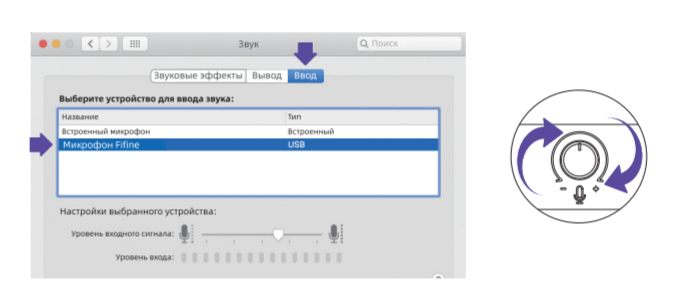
Звук

Поиск

Звуковые эффекты | Вывод | Ввод

Выберите устройство для ввода звука:

| Название | Тип |
|---|---|
| Встроенный микрофон | Встроенный |
| Микрофон Fifine | USB |

Настройки выбранного устройства:

Уровень входного сигнала:

Уровень входа:

-

+